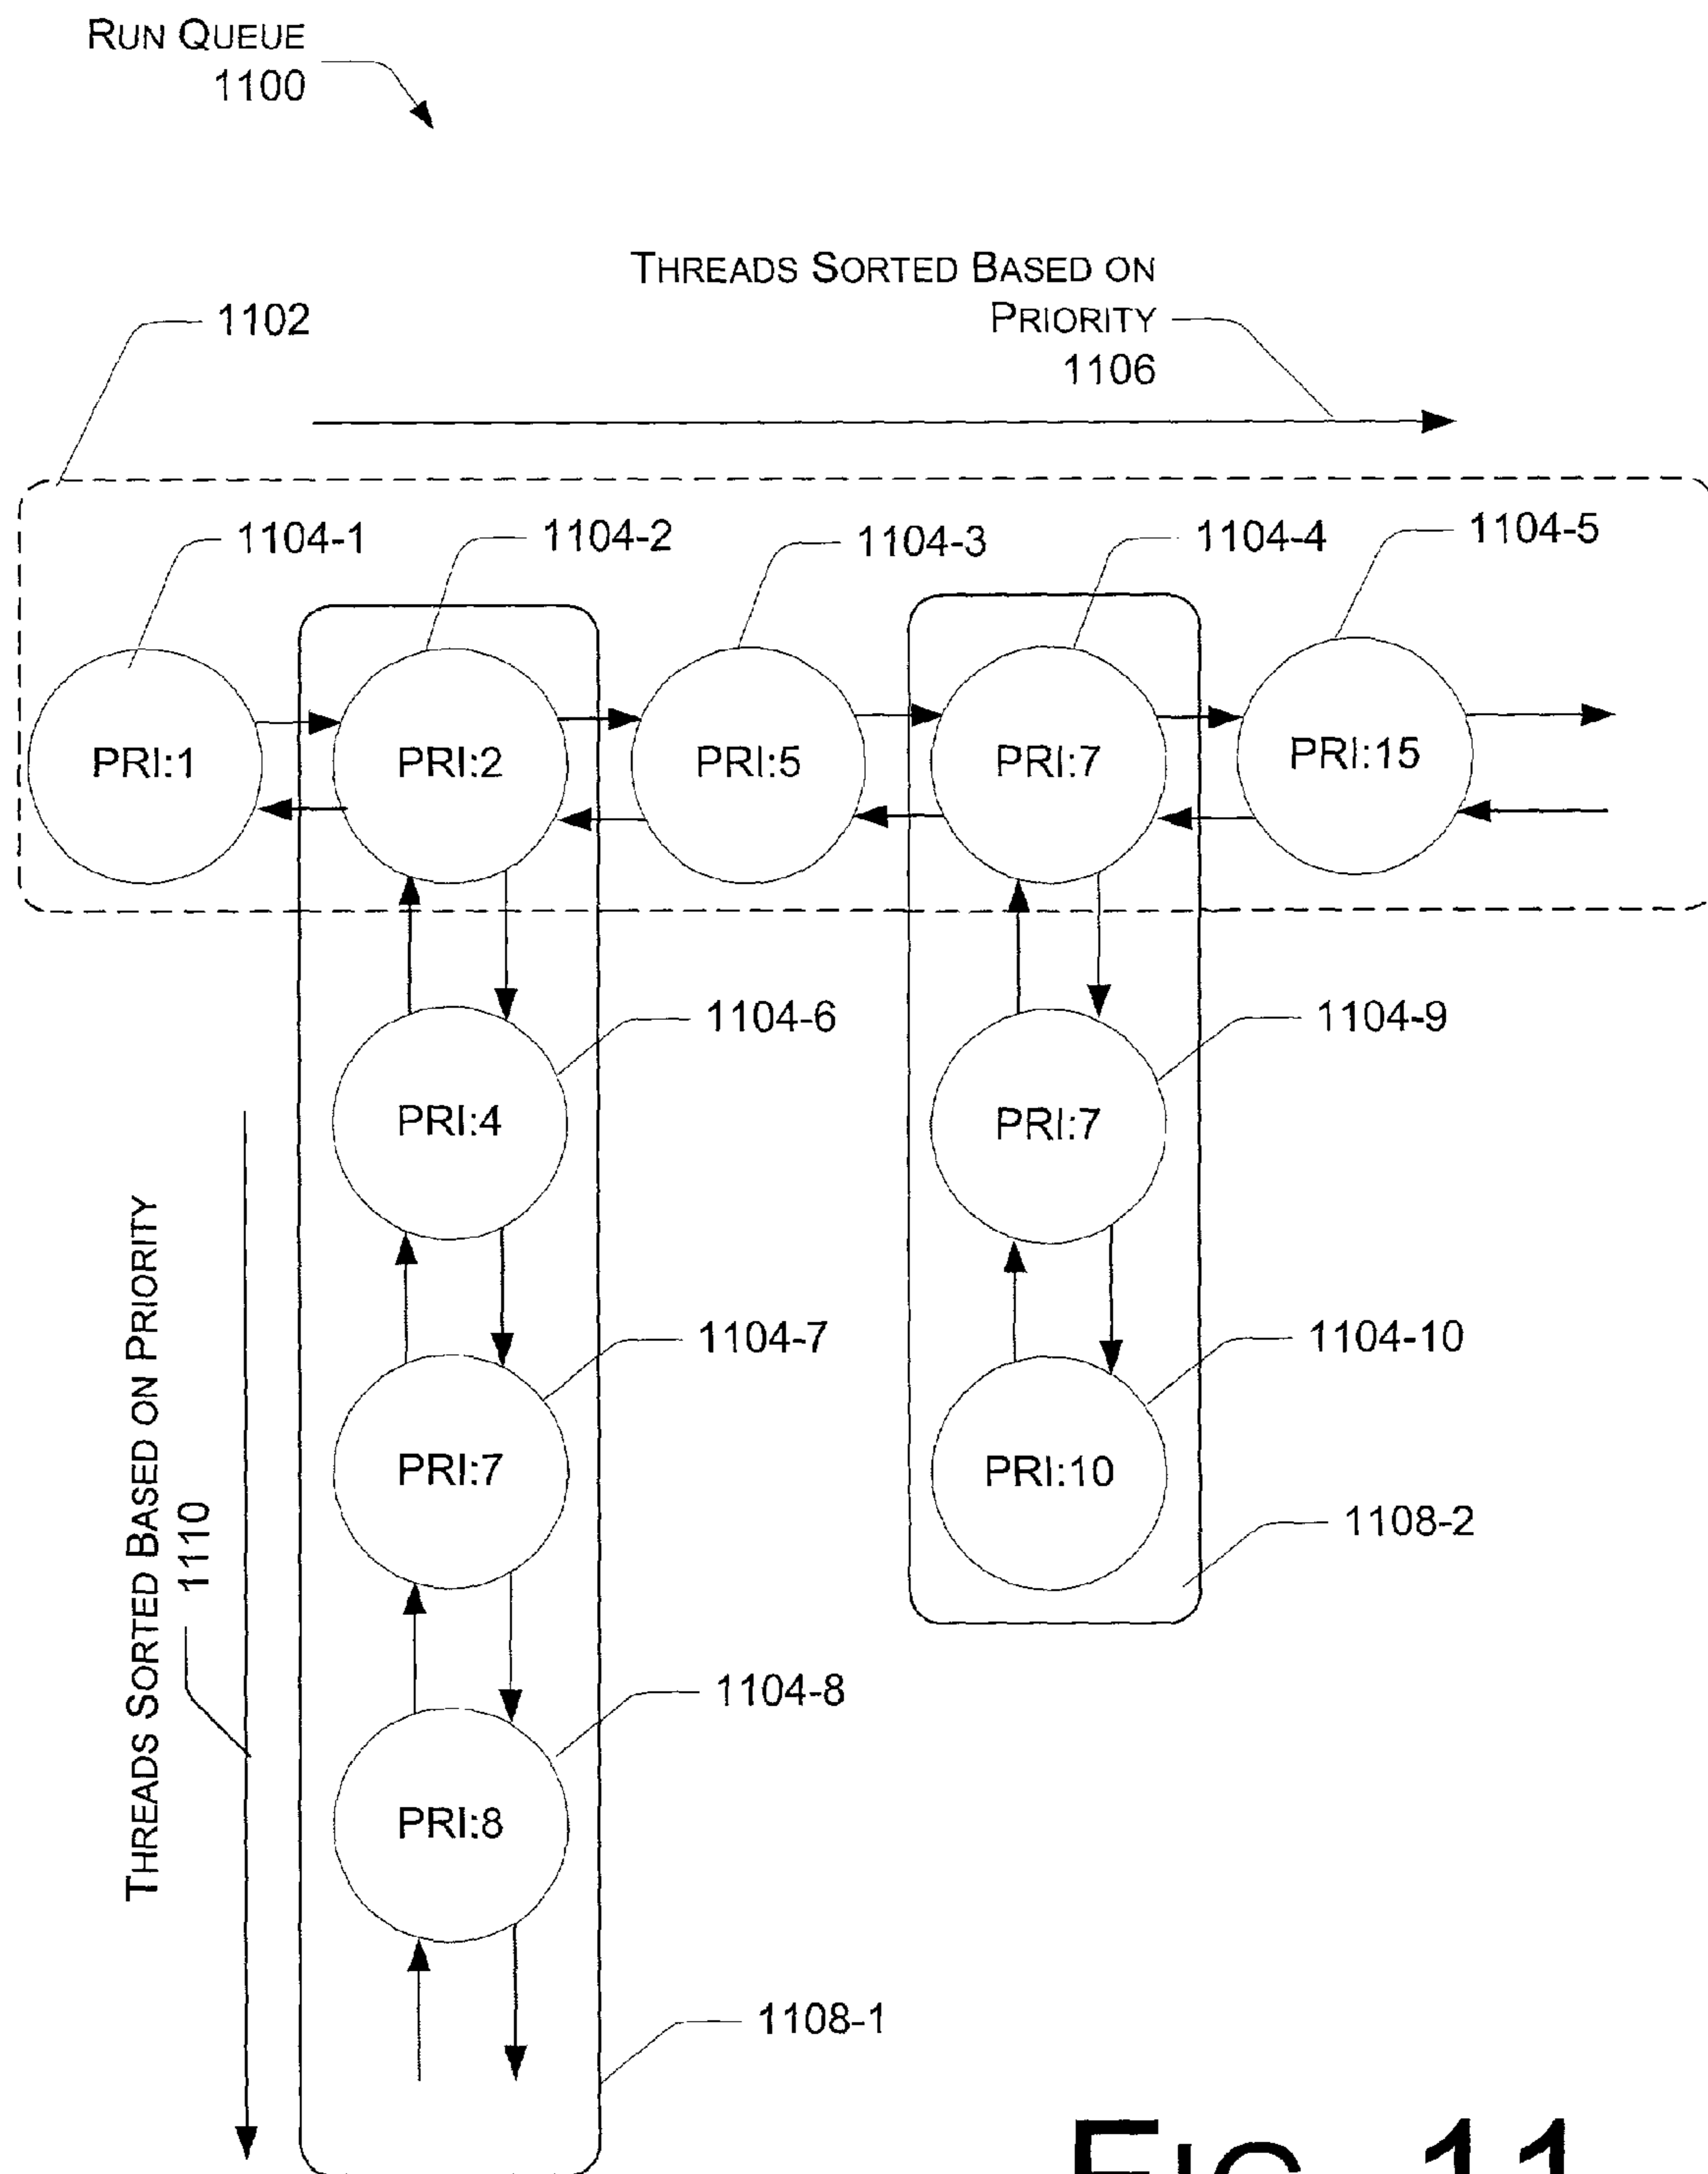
RUN QUEUE
1100

THREADS SORTED BASED ON PRIORITY
1106

1102

1104-1
1104-2
1104-3
1104-4
1104-5

PRI:1
PRI:2
PRI:5
PRI:7
PRI:15

1104-6
PRI:4

1104-9
PRI:7

THREADS SORTED BASED ON PRIORITY
1110

1104-7
PRI:7

1104-10
PRI:10

1108-2

1104-8
PRI:8

1108-1

FIG. 11